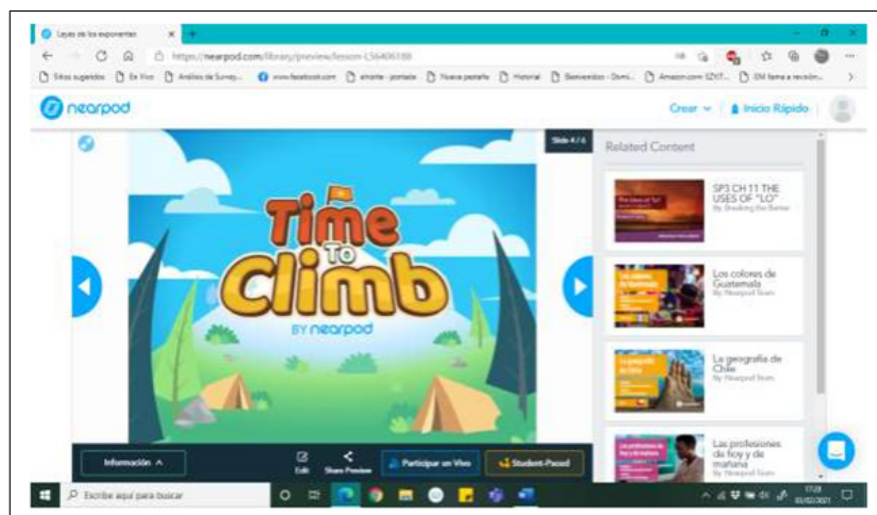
Leyes de los exponentes

https://nearpod.com/library/preview/lesson-LS6406188

Sitios sugeridos En Vivo Análisis de Survey... www.facebook.com elmirte - portada Nueva pestaña Historial Bienvenidos - Domi... Amazon.com SZYT... DM forma a revisión...

nearpod

Crear Inicio Rápido

Slide 4 / 6

Time To Climb

BY nearpod

Related Content

SP3 CH 11 THE USES OF "LO"
By Breaking the Barrier

Los colores de Guatemala
By Nearpod Team

La geografía de Chile
By Nearpod Team

Las profesiones de hoy y de mañana
By Nearpod Team

Información

Edit

Share Preview

Participar en Vivo

Student-Paced

Escribe aquí para buscar

17:28
03/02/2021